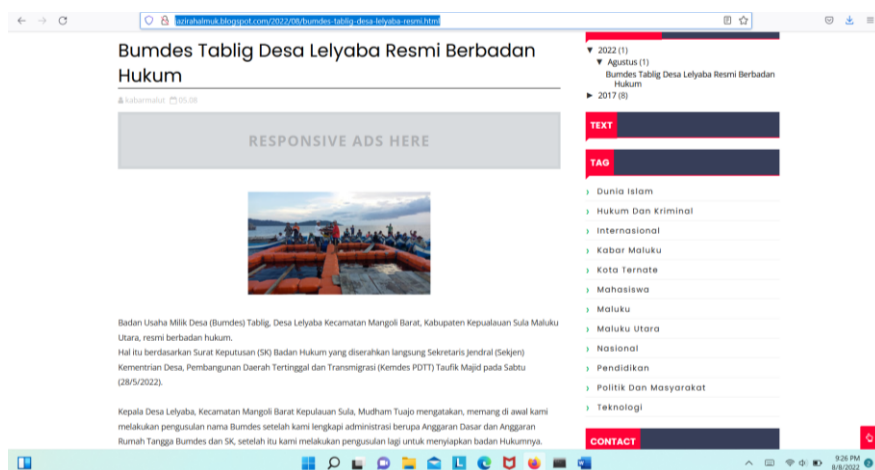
jazirahalmuk.blogspot.com/2022/08/bumdes-tablig-desa-lelyaba-resmi.html

Bumdes Tablig Desa Lelyaba Resmi Berbadan Hukum

kabarmalut 05.08

RESPONSIVE ADS HERE

Badan Usaha Milik Desa (Bumdes) Tablig, Desa Lelyaba Kecamatan Mangoli Barat, Kabupaten Kepualauan Sula Maluku Utara, resmi berbadan hukum.
Hal itu berdasarkan Surat Keputusan (SK) Badan Hukum yang diserahkan langsung Sekretaris Jendral (Sekjen) Kementrian Desa, Pembangunan Daerah Tertinggal dan Transmigrasi (Kemdes PDTT) Taufik Majid pada Sabtu (28/5/2022).

Kepala Desa Lelyaba, Kecamatan Mangoli Barat Kepulauan Sula, Mudham Tuajo mengatakan, memang di awal kami melakukan pengusulan nama Bumdes setelah kami lengkapi administrasi berupa Anggaran Dasar dan Anggaran Rumah Tangga Bumdes dan SK, setelah itu kami melakukan pengusulan lagi untuk menyiapkan badan Hukumnya.

▼ 2022 (1)
▼ Agustus (1)
Bumdes Tablig Desa Lelyaba Resmi Berbadan Hukum
► 2017 (8)

TEXT

TAG

Dunia Islam
Hukum Dan Kriminal
Internasional
Kabar Maluku
Kota Ternate
Mahasiswa
Maluku
Maluku Utara
Nasional
Pendidikan
Politik Dan Masyarakat
Teknologi

CONTACT

9:26 PM
8/8/2022